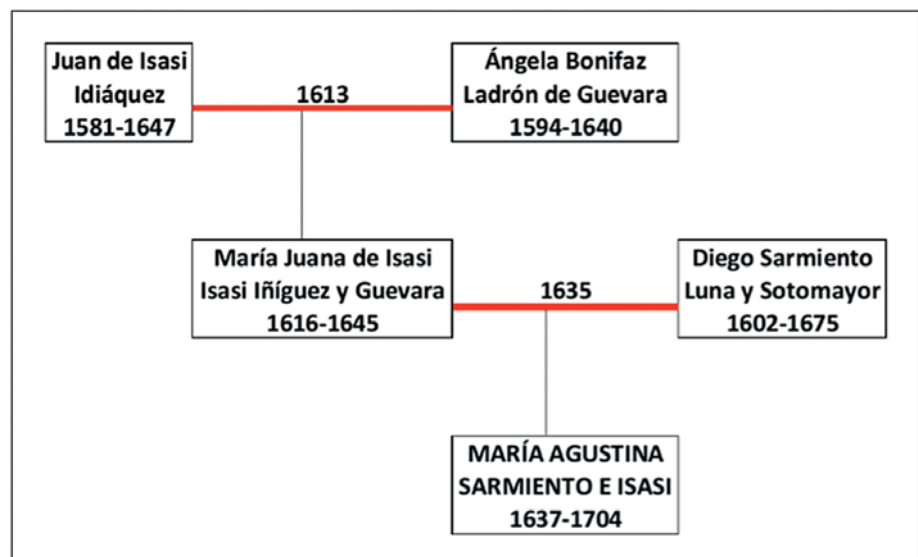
Juan de Isasi Idiáquez 1581-1647

1613

Ángela Bonifaz Ladrón de Guevara 1594-1640

María Juana de Isasi Isasi Iñíguez y Guevara 1616-1645

1635

Diego Sarmiento Luna y Sotomayor 1602-1675

MARÍA AGUSTINA SARMIENTO E ISASI 1637-1704